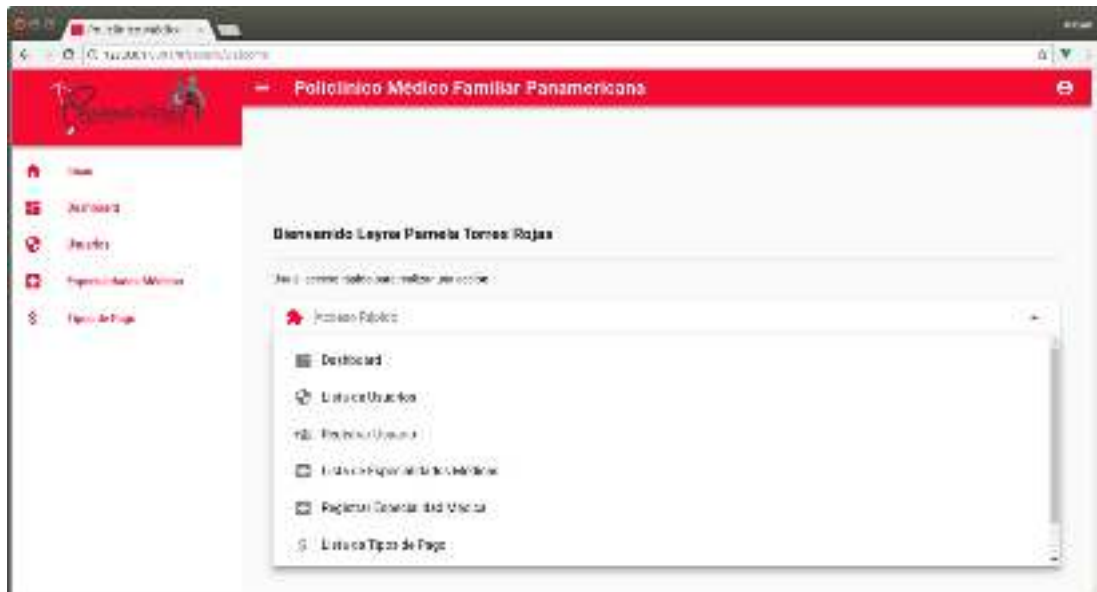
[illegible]

Policlinico Médico Familiar Panamericana

Home
Dashboard
Usuarios
Especialidades Médicas
Tipos de Pago

Bienvenido Leyra Pamela Torres Rojas

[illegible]

Acceso Rápido

Dashboard
Lista de Usuarios
Registrar Usuario
Lista de Especialidades Médicas
Registrar Especialidad Médica
Lista de Tipos de Pago